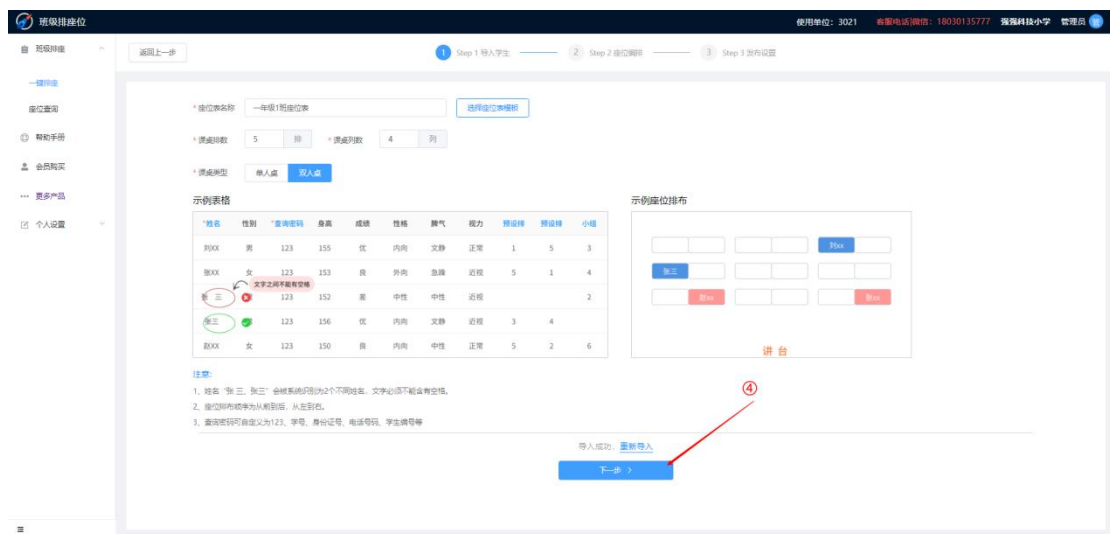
班级排座位

使用单位：3021 客服电话|微信：18030135777 强强科技小学 管理员

班级排座

一键排座

座位查询

帮助手册

会员购买

更多产品

个人设置

返回上一步

1 Step 1 导入学生 2 Step 2 座位调整 3 Step 3 发布设置

* 座位表名称 一年级1班座位表 选择座位表模板

* 课桌排数 5 排 * 课桌列数 4 列

* 课桌类型 单人桌 双人桌

示例表格

| *姓名 | 性别 | *查询密码 | 身高 | 成绩 | 性格 | 脾气 | 视力 | 预设排 | 预设排 | 小组 |
|---|---|---|---|---|---|---|---|---|---|---|
| 刘XX | 男 | 123 | 155 | 优 | 内向 | 文静 | 正常 | 1 | 5 | 3 |
| 张XX | 女 | 123 | 153 | 良 | 外向 | 急躁 | 近视 | 5 | 1 | 4 |
| 张 三 |  | 123 | 152 | 差 | 中性 | 中性 | 近视 |  |  | 2 |
| 张三 |  | 123 | 156 | 优 | 内向 | 文静 | 正常 | 3 | 4 |  |
| 赵XX | 女 | 123 | 150 | 良 | 内向 | 中性 | 正常 | 5 | 2 | 6 |

文字之间不能有空格

示例座位排布

刘xx

张三

赵xx 张xx

讲 台

注意:

1、姓名 "张 三、张三" 会被系统识别为2个不同姓名，文字之间不能含有空格。

2、座位排布顺序为从前到后，从左到右。

3、查询密码可自定义为123、学号、身份证号、电话号码、学生编号等

④

导入成功，重新导入

下一步 >

≡